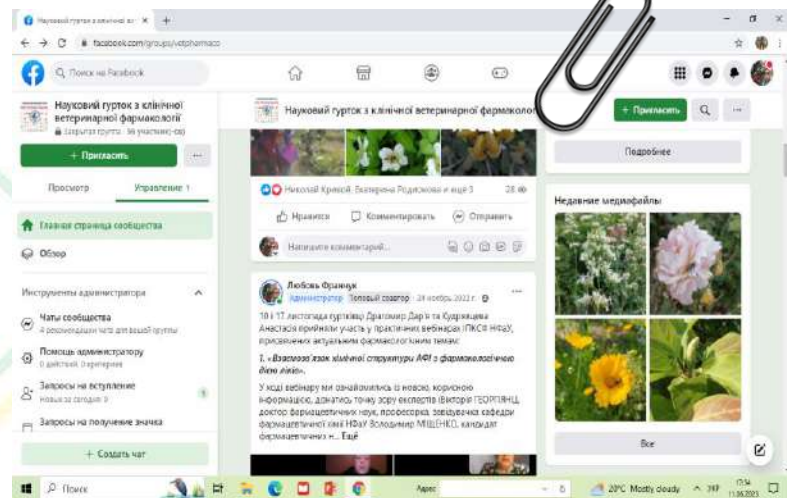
Науковий гурток з клінічної ве ×
facebook.com/groups/vetpharmaco

Поиск на Facebook

Науковий гурток з клінічної ветеринарної фармакології
Закрытая группа · 96 участников

+ Пригласить

Просмотр
Управление 1

Главная страница сообщества
Обзор

Инструменты администратора

Чаты сообщества
4 рекомендации чата для вашей группы

Помощь администратору
0 действий 0 критериев

Запросы на вступление
Новых за сегодня: 0

Запросы на получение значка

+ Создать чат

Науковий гурток з клінічної ветеринарної фармаколог

+ Пригласить

Николай Кривой, Екатерина Родионова и ещё 3
28

Нравится
Комментировать
Отправить

Напишите комментарий...

Любовь Оранчук
Администратор · Топовый соавтор · 24 ноября 2022 г.

10 і 17 листопада гуртківці Драгомир Дар'я та Кудрявцева Анастасія прийняли участь у практичних вебінарах ІПКСФ НФаУ, присвячених актуальним фармакологічним темам:

1. «Взаємозв'язок хімічної структури АФІ з фармакологічною дією ліків».

У ході вебінару ми ознайомились із новою, корисною інформацією, дізнатись точку зору експертів (Вікторія ГЕОРГІЯНЦ, доктор фармацевтичних наук, професорка, завідувачка кафедри фармацевтичної хімії НФаУ Володимир МІЩЕНКО, кандидат фармацевтичних н... Ещё

Подробнее

Недавние медиафайлы

Все

Поиск
20°C Mostly cloudy
17:54
11.06.2023